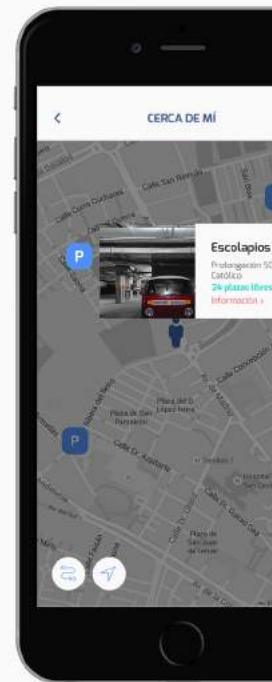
<

CERCA DE MÍ

Calle Cura Cuchares

Calle San Ramón

P

P

Escolapios

Prolongación SC

Católico

24 plazas libres

Información >

P

Plaza del D. López Neira

Plaza de San Pantaleón

Calle Dr. Azañón

Calle Concepción

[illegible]

Plaza de San Isidro

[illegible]